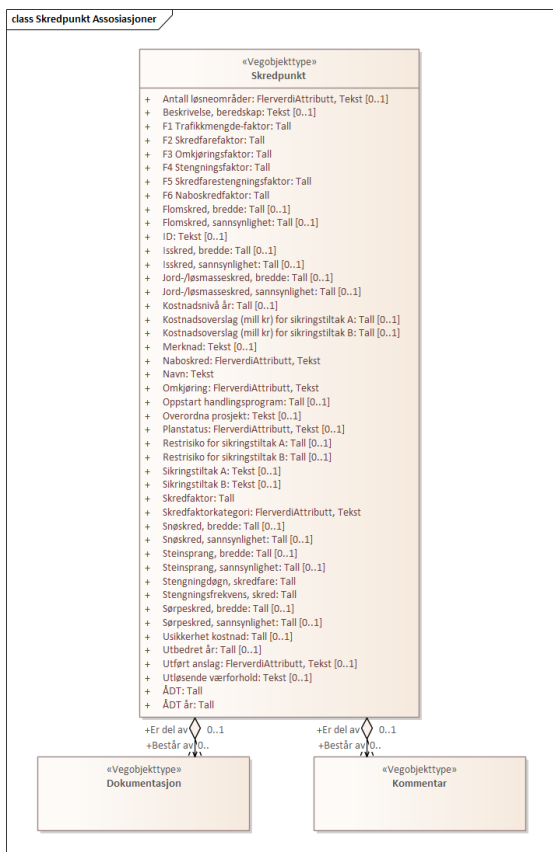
class Skredpunkt Assosiasjoner

«Vegobjekttype»
Skredpunkt

+ Antall løsneområder: FlerverdiAttributt, Tekst [0..1]
+ Beskrivelse, beredskap: Tekst [0..1]
+ F1 Trafikkmengde-faktor: Tall
+ F2 Skredfarefaktor: Tall
+ F3 Omkjøringsfaktor: Tall
+ F4 Stengningsfaktor: Tall
+ F5 Skredfarestengningsfaktor: Tall
+ F6 Naboskredfaktor: Tall
+ Flomskred, bredde: Tall [0..1]
+ Flomskred, sannsynlighet: Tall [0..1]
+ ID: Tekst [0..1]
+ Isskred, bredde: Tall [0..1]
+ Isskred, sannsynlighet: Tall [0..1]
+ Jord-/løsmasseskred, bredde: Tall [0..1]
+ Jord-/løsmasseskred, sannsynlighet: Tall [0..1]
+ Kostnadsnivå år: Tall [0..1]
+ Kostnadsoverslag (mill kr) for sikringstiltak A: Tall [0..1]
+ Kostnadsoverslag (mill kr) for sikringstiltak B: Tall [0..1]
+ Merknad: Tekst [0..1]
+ Naboskred: FlerverdiAttributt, Tekst
+ Navn: Tekst
+ Omkjøring: FlerverdiAttributt, Tekst
+ Oppstart handlingsprogram: Tall [0..1]
+ Overordna prosjekt: Tekst [0..1]
+ Planstatus: FlerverdiAttributt, Tekst [0..1]
+ Restrisiko for sikringstiltak A: Tall [0..1]
+ Restrisiko for sikringstiltak B: Tall [0..1]
+ Sikringstiltak A: Tekst [0..1]
+ Sikringstiltak B: Tekst [0..1]
+ Skredfaktor: Tall
+ Skredfaktorkategori: FlerverdiAttributt, Tekst
+ Snøskred, bredde: Tall [0..1]
+ Snøskred, sannsynlighet: Tall [0..1]
+ Steinsprang, bredde: Tall [0..1]
+ Steinsprang, sannsynlighet: Tall [0..1]
+ Stengningdøgn, skredfare: Tall
+ Stengningsfrekvens, skred: Tall
+ Sørpeskred, bredde: Tall [0..1]
+ Sørpeskred, sannsynlighet: Tall [0..1]
+ Usikkerhet kostnad: Tall [0..1]
+ Utbedret år: Tall [0..1]
+ Utført anslag: FlerverdiAttributt, Tekst [0..1]
+ Utløsende værforhold: Tekst [0..1]
+ ÅDT: Tall
+ ÅDT år: Tall

+Er del av 0..1
+Består av 0..

+Er del av 0..1
+Består av 0..

«Vegobjekttype»
Dokumentasjon

«Vegobjekttype»
Kommentar